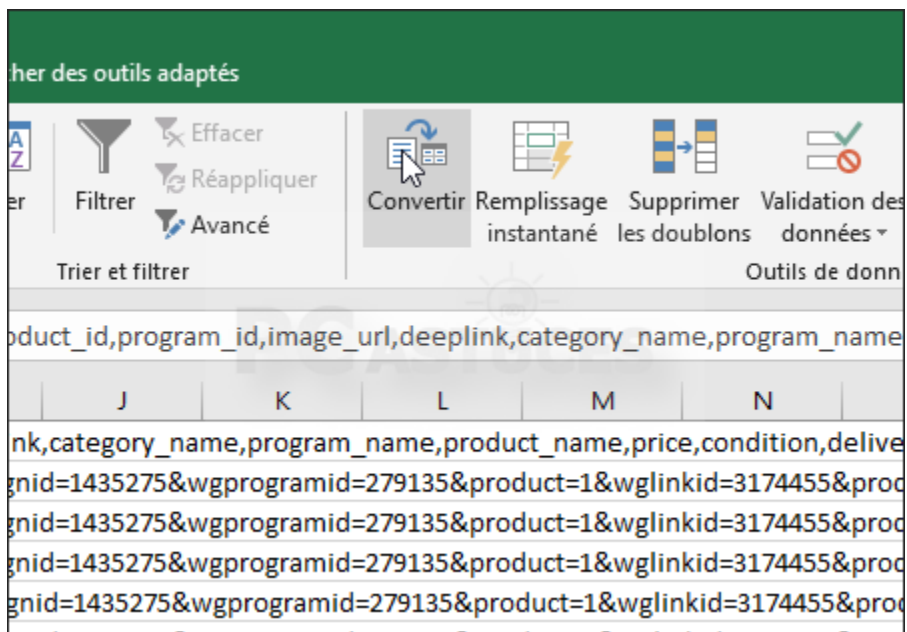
her des outils adaptés

er

Filtrer

Effacer

Réappliquer

Avancé

Trier et filtrer

Convertir

Remplissage instantané

Supprimer les doublons

Validation des données

Outils de donn

oduct_id,program_id,image_url,deeplink,category_name,program_name

PCASTUCES

| J | K | L | M | N |
|---|---|---|---|---|

nk,category_name,program_name,product_name,price,condition,delive
gnid=1435275&wgprogramid=279135&product=1&wglinkid=3174455&proc
gnid=1435275&wgprogramid=279135&product=1&wglinkid=3174455&proc
gnid=1435275&wgprogramid=279135&product=1&wglinkid=3174455&proc
gnid=1435275&wgprogramid=279135&product=1&wglinkid=3174455&proc